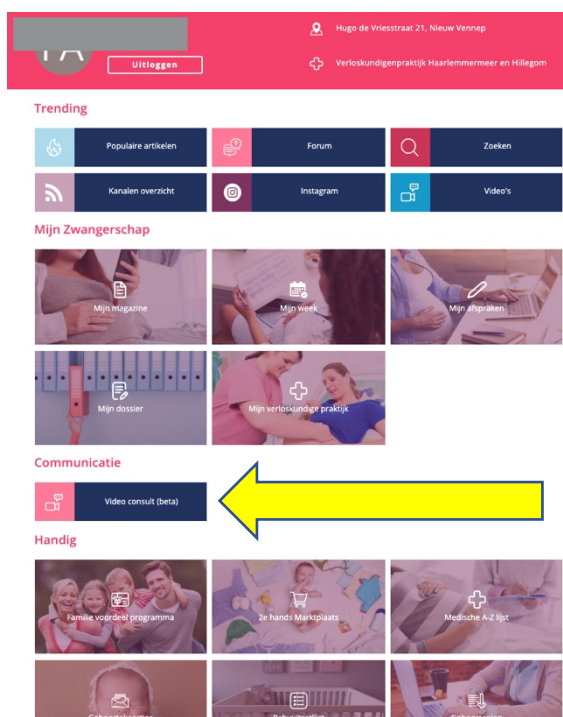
FA

Uitloggen

Hugo de Vriesstraat 21, Nieuw Vennep

Verloskundigenpraktijk Haarlemmermeer en Hillegom

Trending

Populaire artikelen

Forum

Zoeken

Kanalen overzicht

Instagram

Video's

Mijn Zwangerschap

Mijn magazine

Mijn week

Mijn afspraken

Mijn dossier

Mijn verloskundige praktijk

Communicatie

Video consult (beta)

Handig

Familie voordeel programma

2e hands Marktplaats

Medische A-Z lijst

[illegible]

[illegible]

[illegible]